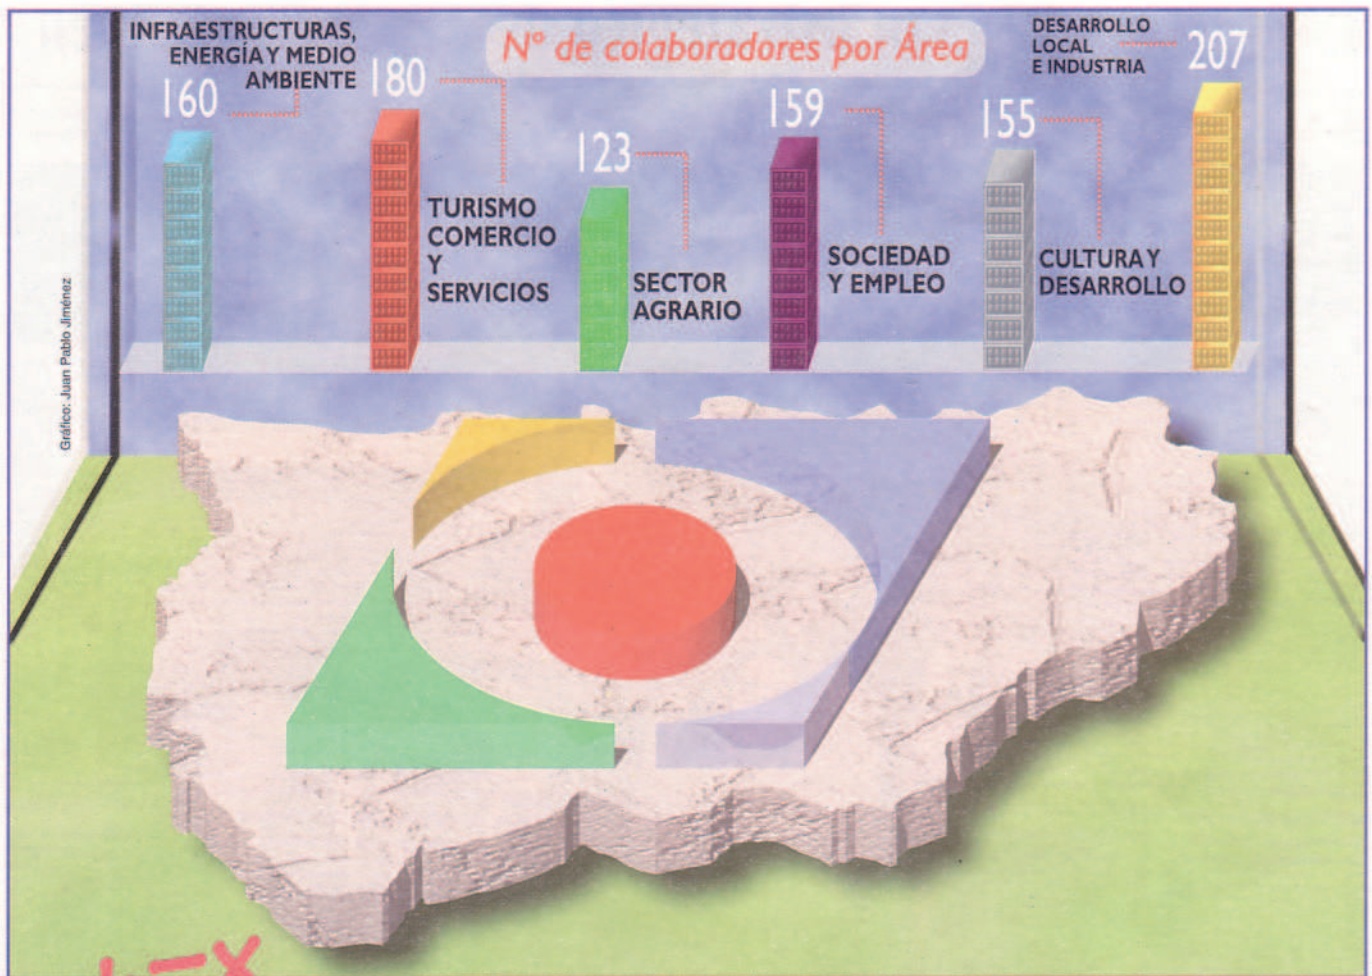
N° de colaboradores por Área

INFRAESTRUCTURAS, ENERGÍA Y MEDIO AMBIENTE 160

180 TURISMO COMERCIO Y SERVICIOS

123 SECTOR AGRARIO

159 SOCIEDAD Y EMPLEO

155 CULTURA Y DESARROLLO

DESARROLLO LOCAL E INDUSTRIA 207

Gráfico: Juan Pablo Jiménez